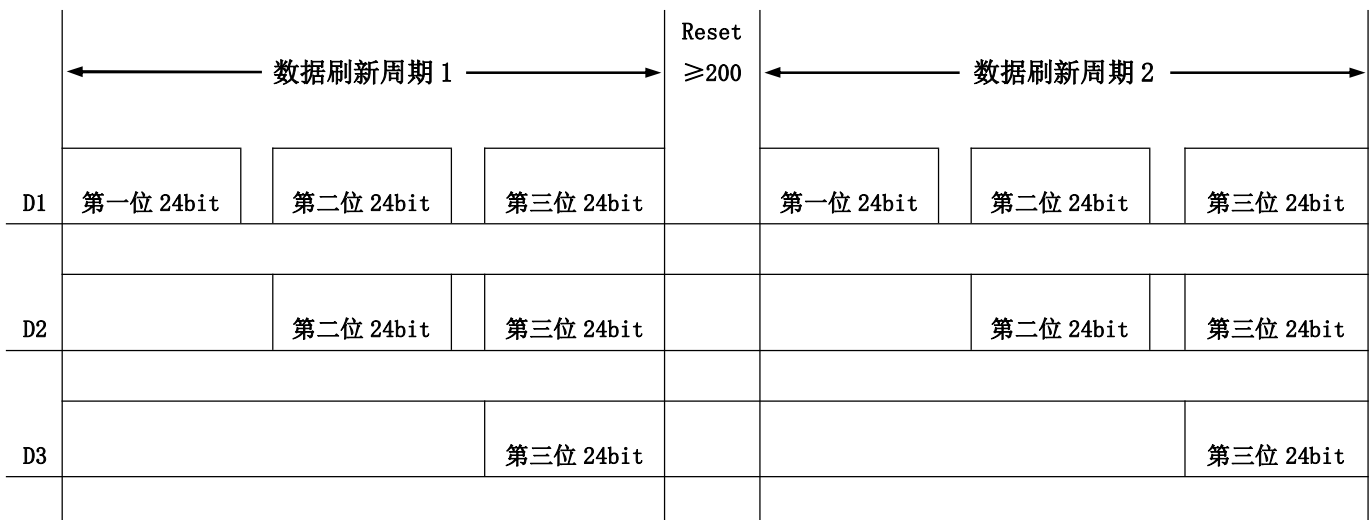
数据刷新周期 1

Reset
$\geqslant 200$

数据刷新周期 2

D1 第一位 24bit 第二位 24bit 第三位 24bit 第一位 24bit 第二位 24bit 第三位 24bit

D2 第二位 24bit 第三位 24bit 第二位 24bit 第三位 24bit

D3 第三位 24bit 第三位 24bit